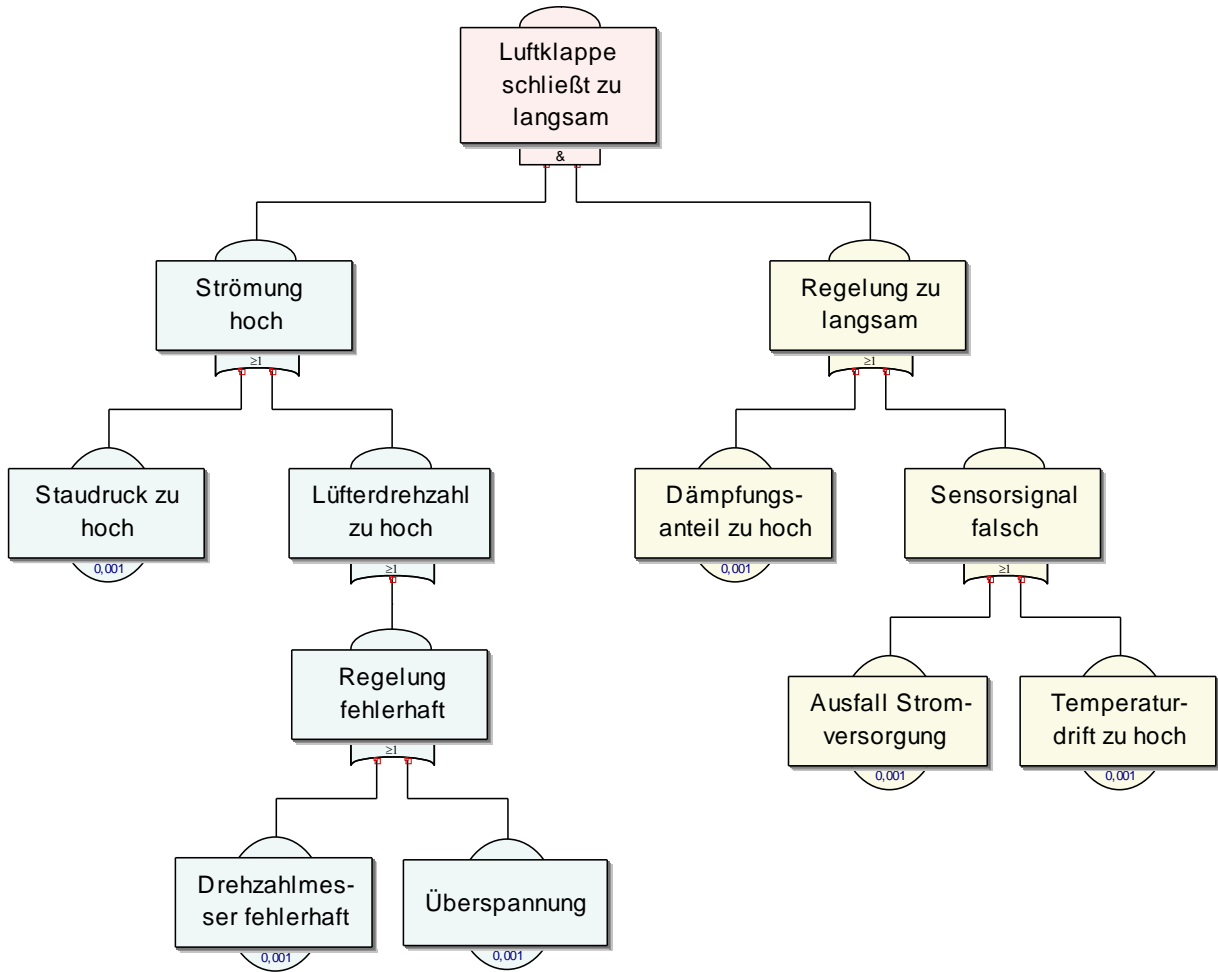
Luftklappe schließt zu langsam

&

Strömung hoch

≥1

Regelung zu langsam

≥1

Staudruck zu hoch

0,001

Lüfterdrehzahl zu hoch

≥1

Dämpfungsanteil zu hoch

0,001

Sensorsignal falsch

≥1

Regelung fehlerhaft

≥1

Ausfall Stromversorgung

0,001

Temperaturdrift zu hoch

0,001

Drehzahlmesser fehlerhaft

0,001

Überspannung

0,001